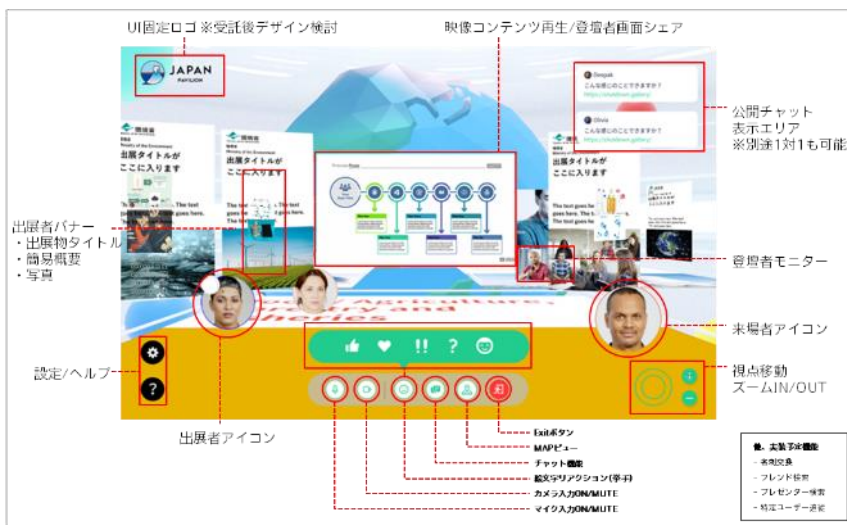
UI固定ロゴ ※受託後デザイン検討

映像コンテンツ再生/登壇者画面シェア

JAPAN
PAVILION

公開チャット
表示エリア
※別途1対1も可能

出展タイトルが
ここに入ります

出展タイトルが
ここに入ります

出展者バナー
・出展物タイトル
・簡易概要
・写真

登壇者モニター

来場者アイコン

設定/ヘルプ

視点移動
ズームIN/OUT

出展者アイコン

Exitボタン
MAPビュー
チャット機能
絵文字リアクション(挙手)
カメラ入力ON/MUTE
マイク入力ON/MUTE

他、実装予定機能
・名刺交換
・フレンド検索
・プレゼンター検索
・特定ユーザー追従